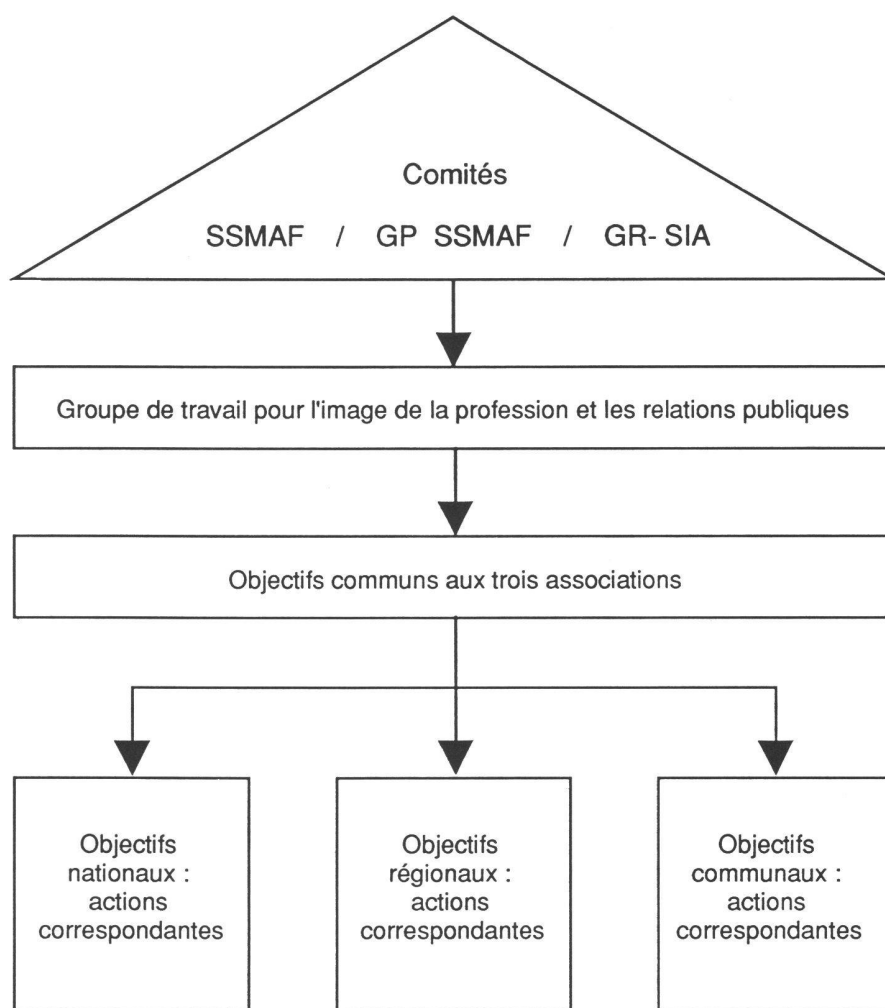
Comités

SSMAF / GP SSMAF / GR- SIA

Groupe de travail pour l'image de la profession et les relations publiques

Objectifs communs aux trois associations

Objectifs nationaux : actions correspondantes

Objectifs régionaux : actions correspondantes

Objectifs communaux : actions correspondantes